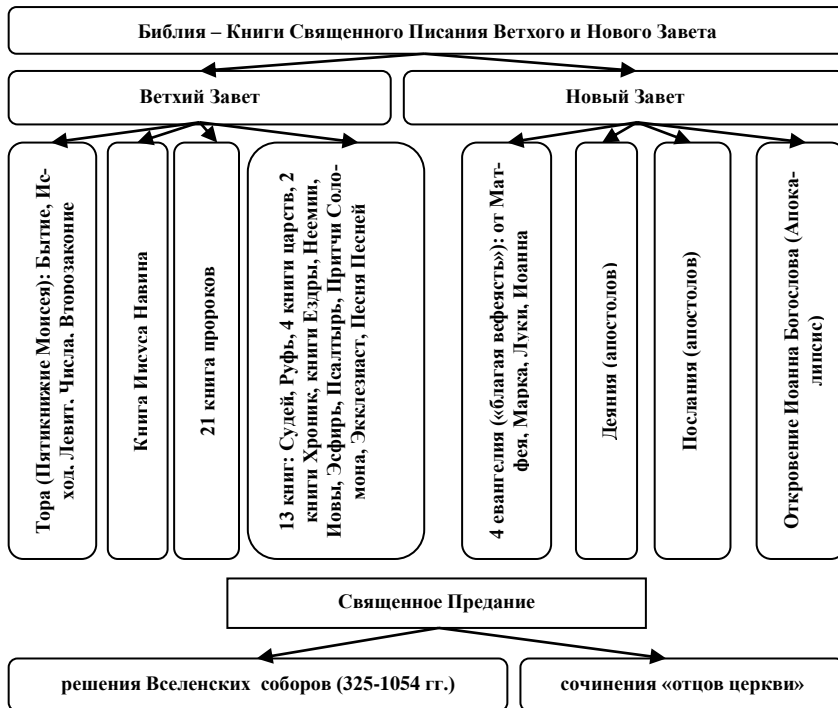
Библия – Книги Священного Писания Ветхого и Нового Завета

Ветхий Завет

Новый Завет

Тора (Пятикнижие Моисея): Бытие, Исход, Левит, Числа, Второзаконие

Книга Иисуса Навина

21 книга пророков

13 книг: Судей, Руфь, 4 книги царств, 2 книги Хроник, книги Ездры, Неемии, Иовы, Эсфирь, Псалтырь, Притчи Соломона, Экклезиаст, Песня Песней

4 евангелия («благая вефесть»): от Матфея, Марка, Луки, Иоанна

Деяния (апостолов)

Послания (апостолов)

Откровение Иоанна Богослова (Апокалипсис)

Священное Предание

решения Вселенских соборов (325-1054 гг.)

сочинения «отцов церкви»